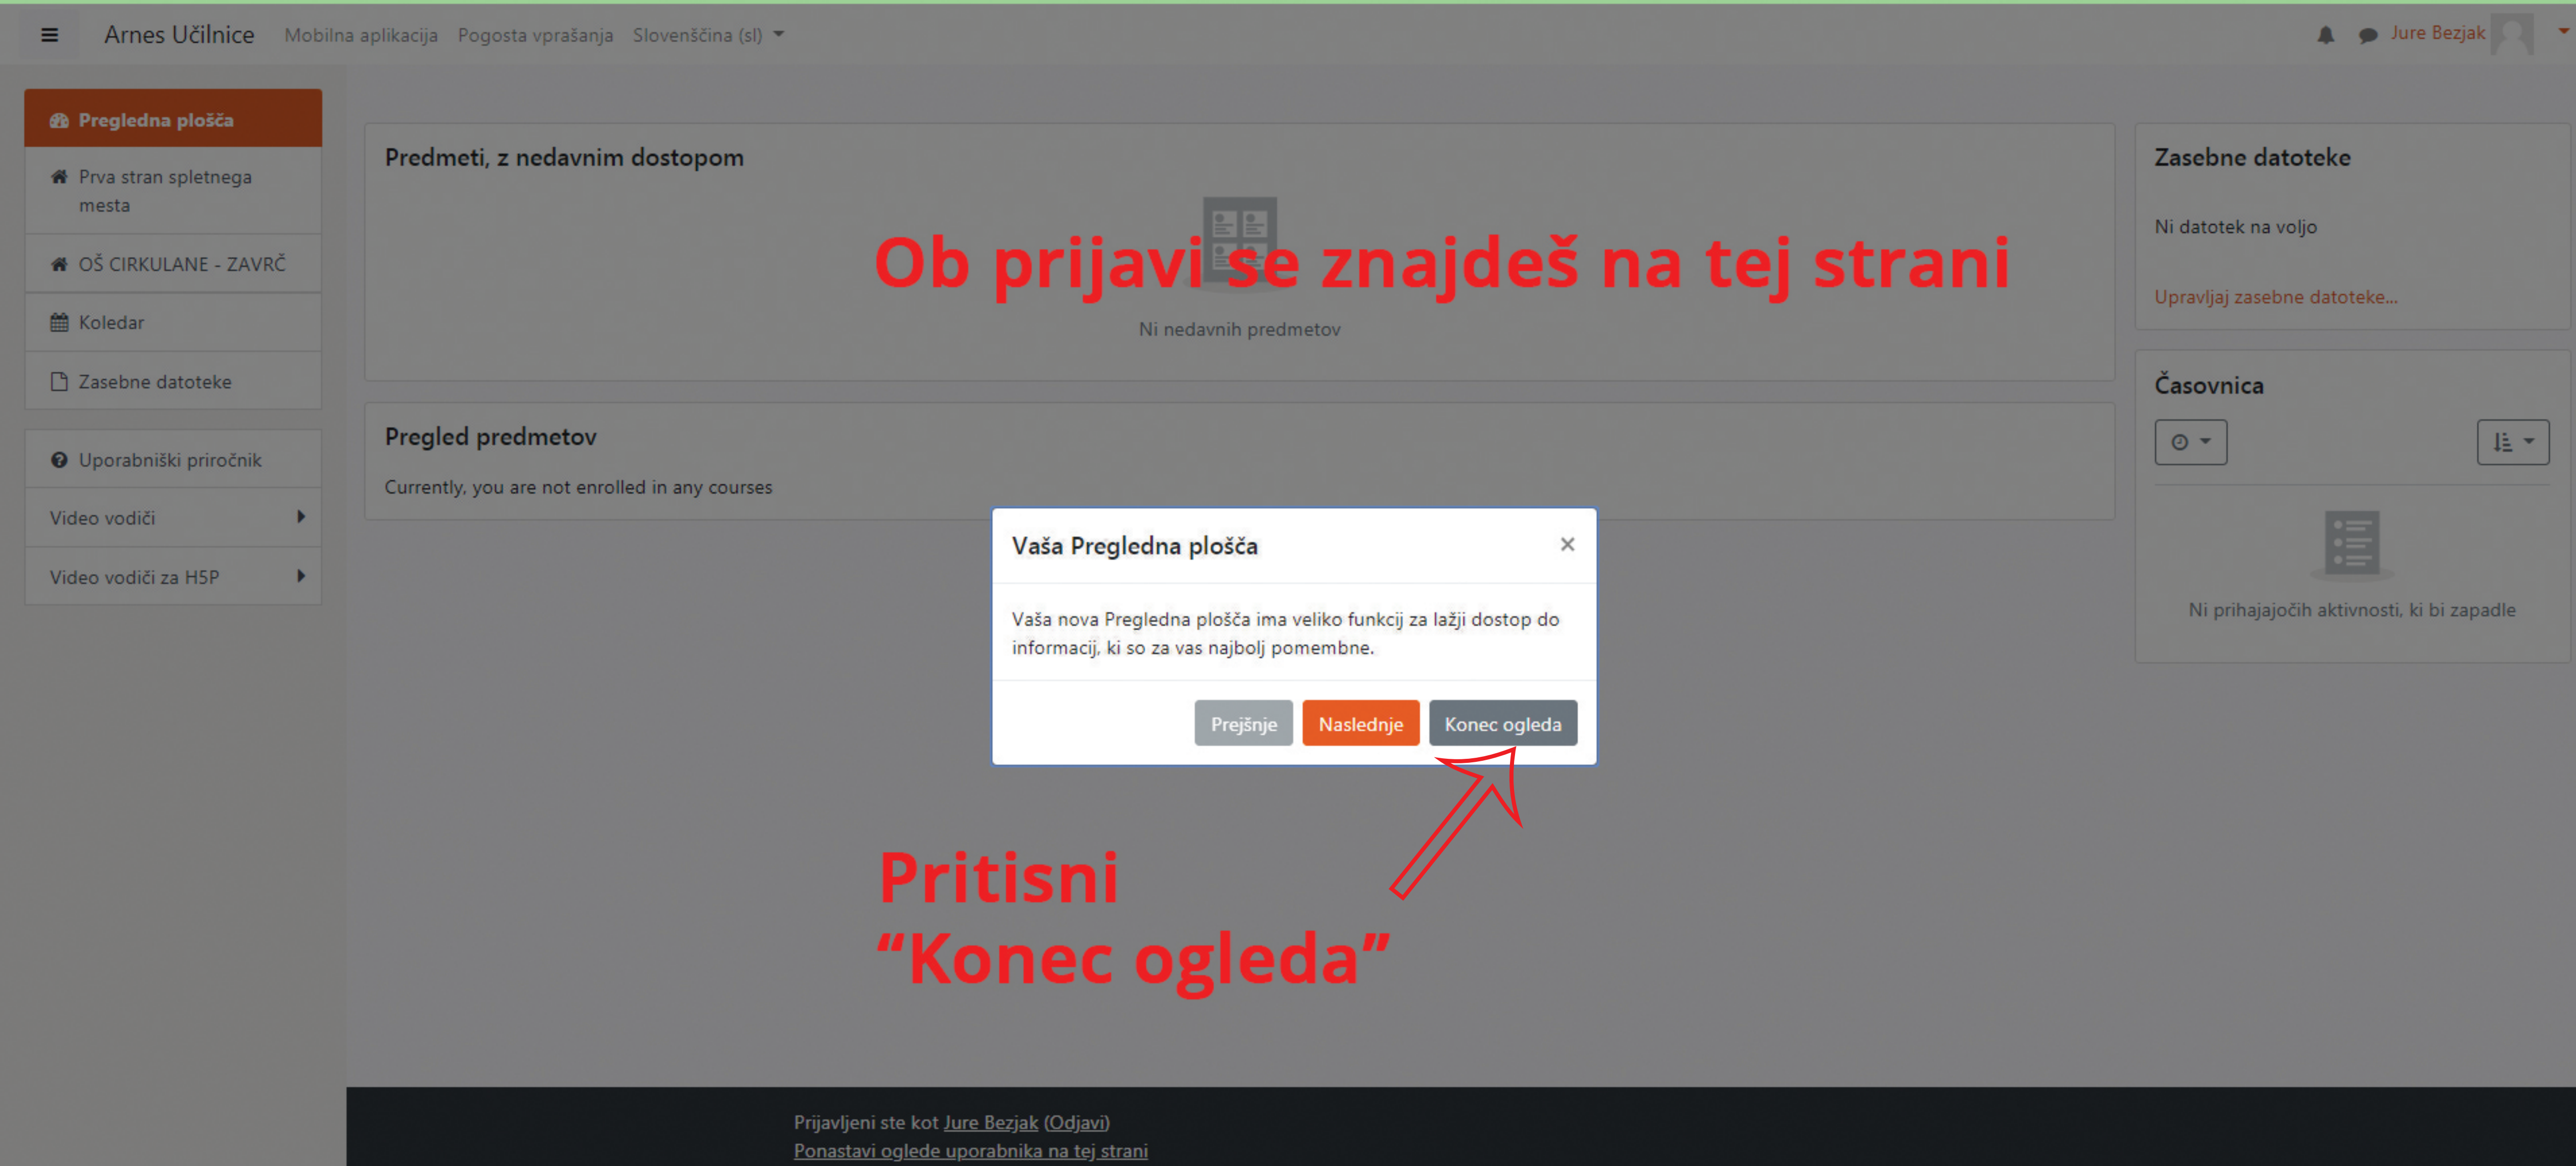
Arnes Učilnice Mobilna aplikacija Pogosta vprašanja Slovenščina (sl)

Jure Bezjak

Pregledna plošča

Prva stran spletnega mesta

OŠ CIRKULANE - ZAVRČ

Koledar

Zasebne datoteke

Uporabniški priročnik

Video vodiči

Video vodiči za H5P

Predmeti, z nedavnim dostopom

Ob prijavi se znajdeš na tej strani

Ni nedavnih predmetov

Pregled predmetov

Currently, you are not enrolled in any courses

Zasebne datoteke

Ni datotek na voljo

Upravljaj zasebne datoteke...

Časovnica

Ni prihajajočih aktivnosti, ki bi zapadle

Vaša Pregledna plošča

×

Vaša nova Pregledna plošča ima veliko funkcij za lažji dostop do informacij, ki so za vas najbolj pomembne.

Prejšnje Naslednje Konec ogleda

Pritisni
“Konec ogleda”

Prijavljeni ste kot Jure Bezjak (Odjavi)
Ponastavi oglede uporabnika na tej strani